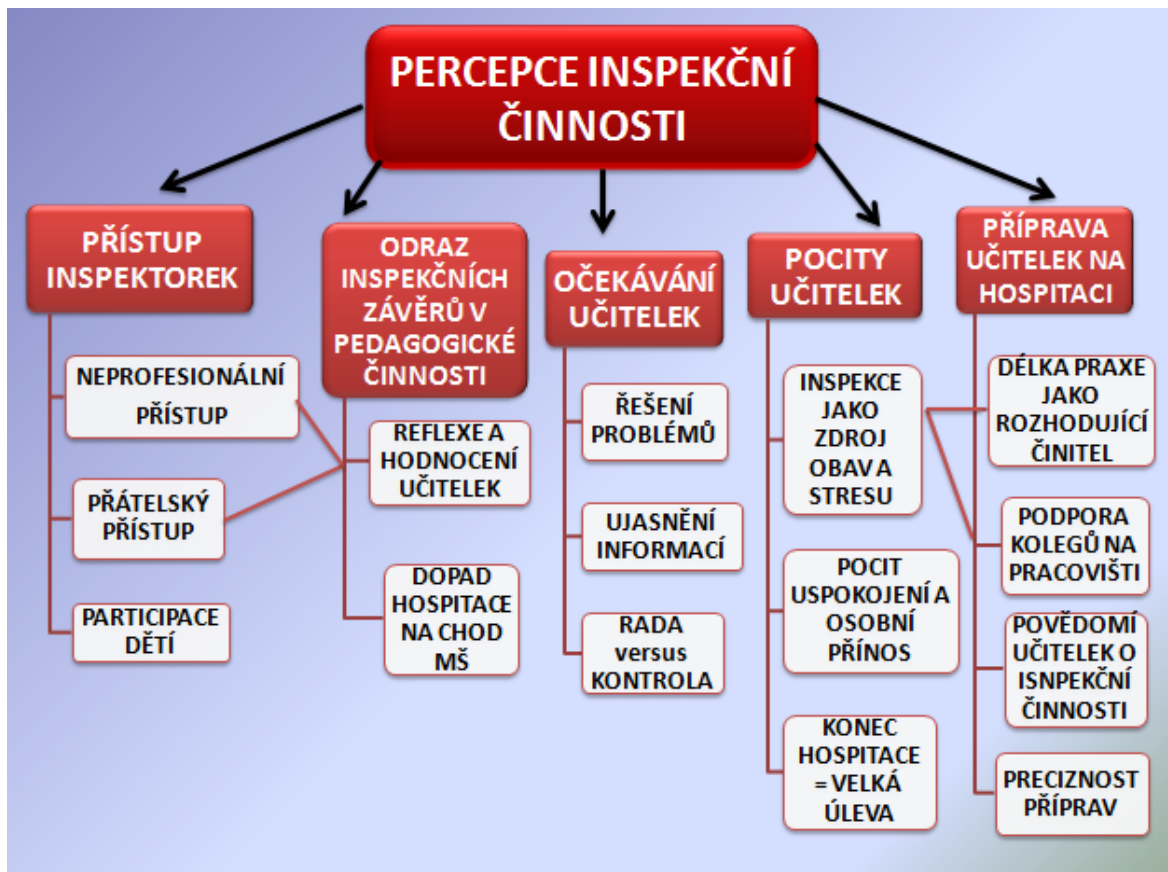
PERCEPCE INSPEKČNÍ ČINNOSTI

PŘÍSTUP INSPEKTOREK

NEPROFESIONÁLNÍ PŘÍSTUP

PŘÁTELSKÝ PŘÍSTUP

PARTICIPACE DĚTÍ

ODRAZ INSPEKČNÍCH ZÁVĚRŮ V PEDAGOGICKÉ ČINNOSTI

REFLEXE A HODNOCENÍ UČITELEK

DOPAD HOSPITACE NA CHOD MŠ

OČEKÁVÁNÍ UČITELEK

ŘEŠENÍ PROBLÉMŮ

UJASNĚNÍ INFORMACÍ

RADA versus KONTROLA

POCITY UČITELEK

INSPEKCE JAKO ZDROJ OBAV A STRESU

POCIT USPOKOJENÍ A OSOBNÍ PŘÍNOS

KONEC HOSPITACE = VELKÁ ÚLEVA

PŘÍPRAVA UČITELEK NA HOSPITACI

DÉLKA PRAXE JAKO ROZHODUJÍCÍ ČINITEL

PODPORA KOLEGŮ NA PRACOVIŠTI

POVĚDOMÍ UČITELEK O ISNPEKČNÍ ČINNOSTI

PRECIZNOST PŘÍPRAV